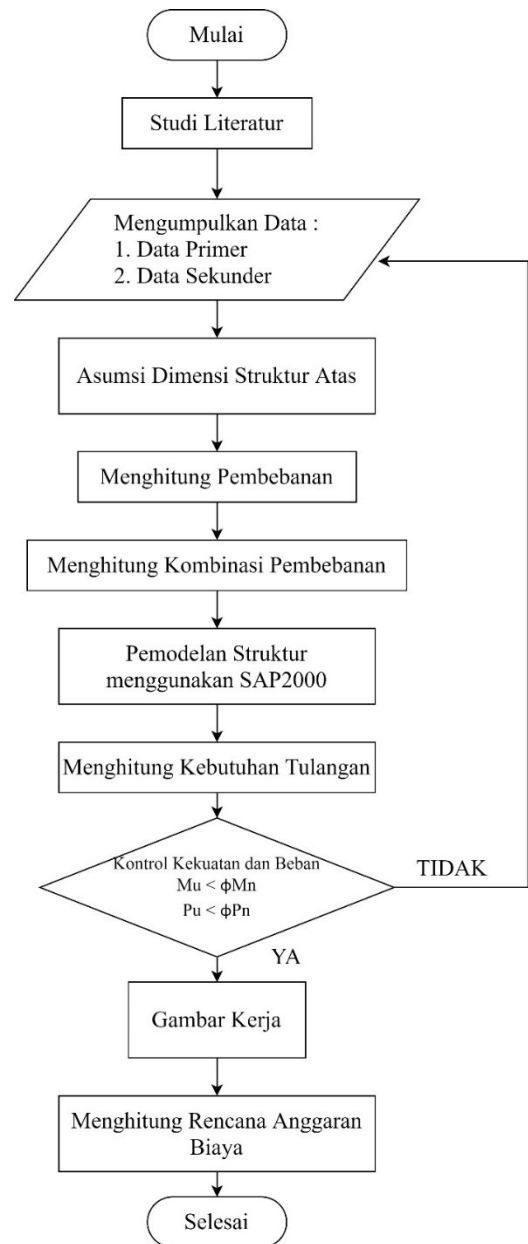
Mulai

Studi Literatur

Mengumpulkan Data :
1. Data Primer
2. Data Sekunder

Asumsi Dimensi Struktur Atas

Menghitung Pembebanan

Menghitung Kombinasi Pembebanan

Pemodelan Struktur menggunakan SAP2000

Menghitung Kebutuhan Tulangan

Kontrol Kekuatan dan Beban
$Mu < \phi Mn$
$Pu < \phi Pn$

TIDAK

YA

Gambar Kerja

Menghitung Rencana Anggaran Biaya

Selesai